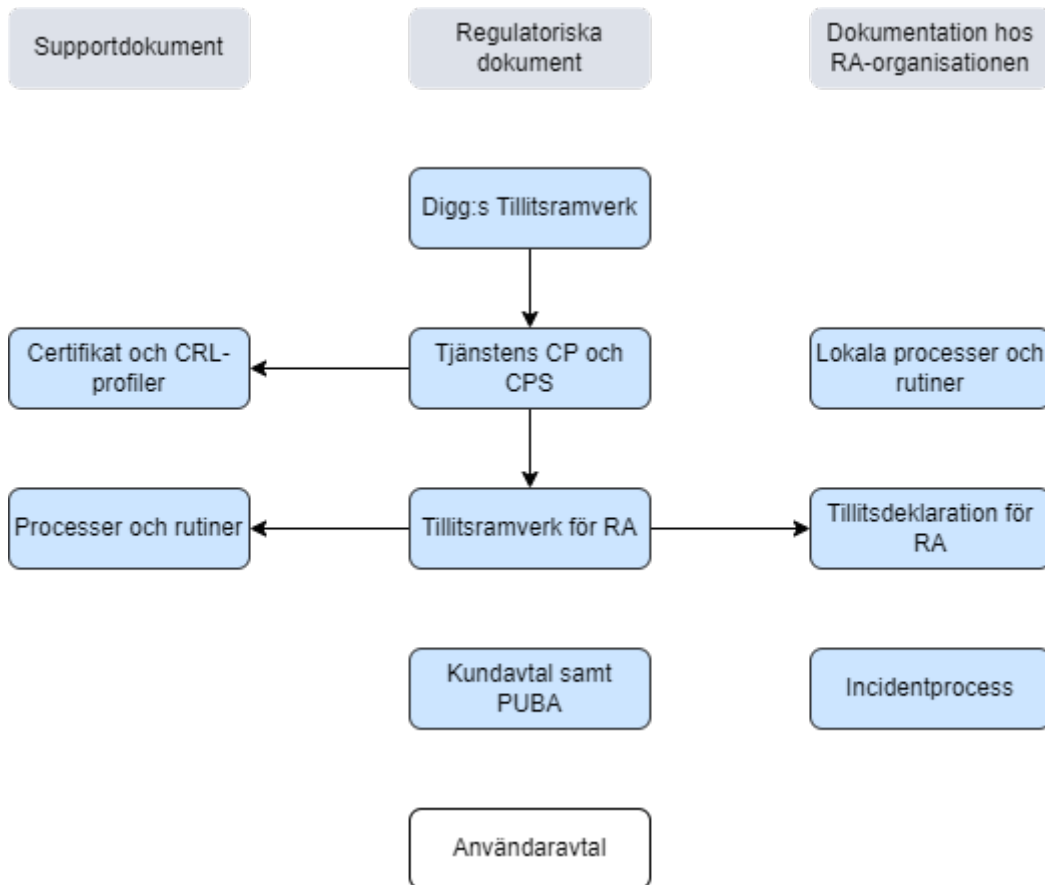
Supportdokument

Regulatoriska dokument

Dokumentation hos RA-organisationen

Digg:s Tillitsramverk

Certifikat och CRL-profiler

Tjänstens CP och CPS

Lokala processer och rutiner

Processer och rutiner

Tillitsramverk för RA

Tillitsdeklaration för RA

Kundavtal samt PUBA

Incidentprocess

Användaravtal